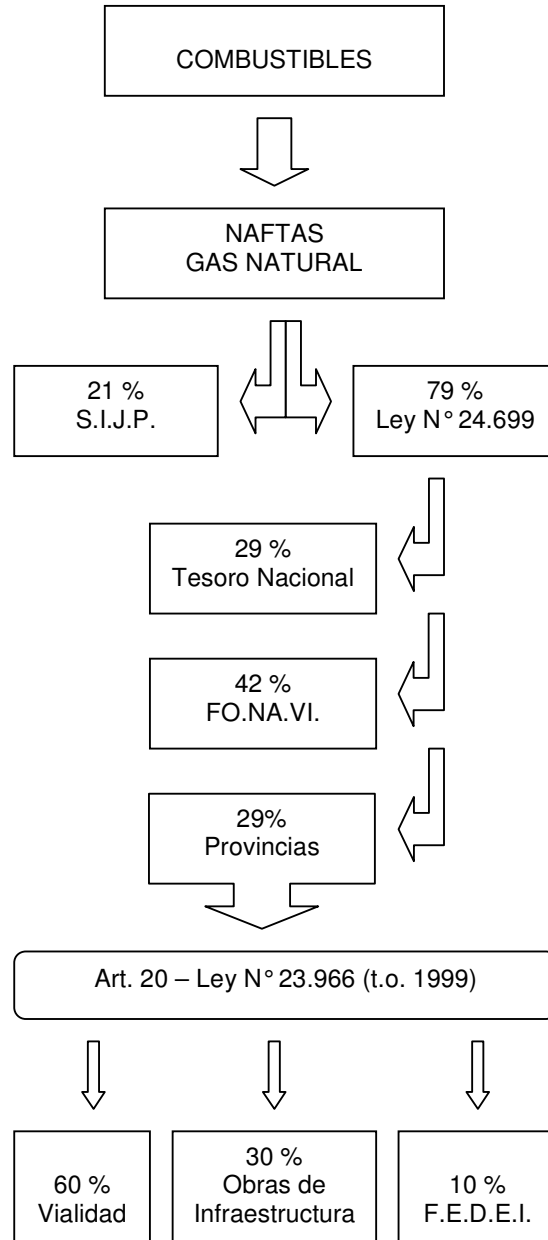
COMBUSTIBLES

NAFTAS
GAS NATURAL

21 %
S.I.J.P.

79 %
Ley N° 24.699

29 %
Tesoro Nacional

42 %
FO.NA.VI.

29%
Provincias

Art. 20 – Ley N° 23.966 (t.o. 1999)

60 %
Vialidad

30 %
Obras de Infraestructura

10 %
F.E.D.E.I.